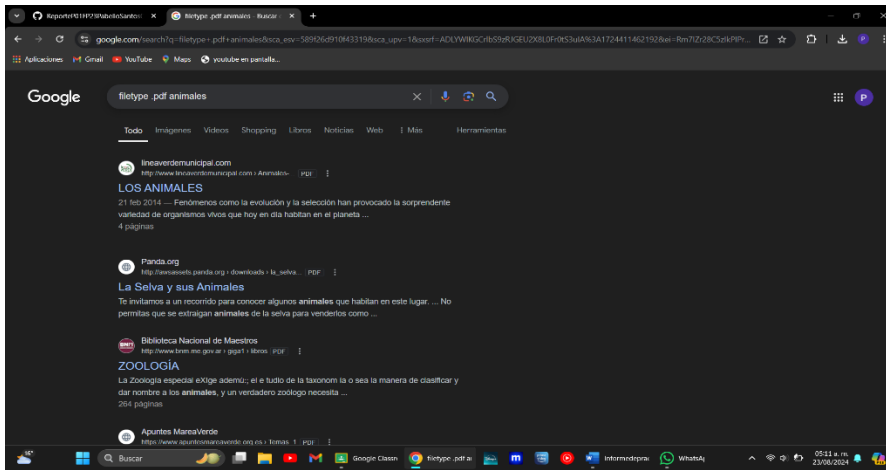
ReporteP01HP23NbelloSantos | filetype .pdf animales - Buscar

google.com/search?q=filetype+.pdf+animales&sca_esv=589f26d910f43319&sca_upv=1&sxsrf=ADLYWIKGCrlbS9zRJGEU2X8L0Fr0tS3uIA%3A1724411462192&ei=Rm7IZr28C5zlkPIPr...

Aplicaciones | Gmail | YouTube | Maps | youtube en pantalla...

Google

filetype .pdf animales

Todo | Imágenes | Videos | Shopping | Libros | Noticias | Web | Más | Herramientas

lineaverdemunicipal.com
http://www.lineaverdemunicipal.com › Animales PDF

LOS ANIMALES
21 feb 2014 — Fenómenos como la evolución y la selección han provocado la sorprendente variedad de organismos vivos que hoy en día habitan en el planeta ...
4 páginas

Panda.org
http://awsassets.panda.org › downloads › la_selva... PDF

La Selva y sus Animales
Te invitamos a un recorrido para conocer algunos animales que habitan en este lugar. ... No permitas que se extraigan animales de la selva para venderlos como ...

Biblioteca Nacional de Maestros
http://www.bnm.me.gov.ar › giga1 › libros PDF

ZOOLOGÍA
La Zoología especial eXIge ademú:; el e tudio de la taxonom ía o sea la manera de clasificar y dar nombre a los animales, y un verdadero zoólogo necesita ...
264 páginas

Apuntes MareaVerde
https://www.apuntesmareaverde.org.es › Temas_1 PDF

Buscar | Google Classn | filetype .pdf ar | Informedeprac | WhatsAp | 05:11 a. m. 23/08/2024